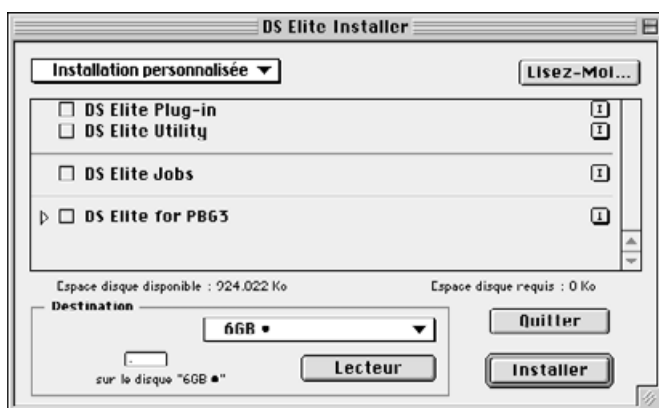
DS Elite Installer

Installation personnalisée ▼

Lisez-Moi...

DS Elite Plug-in
DS Elite Utility

DS Elite Jobs

DS Elite for PBG3

Espace disque disponible : 924.022 Ko

Espace disque requis : 0 Ko

Destination

6GB •

Quitter

sur le disque "6GB •"

Lecteur

Installer